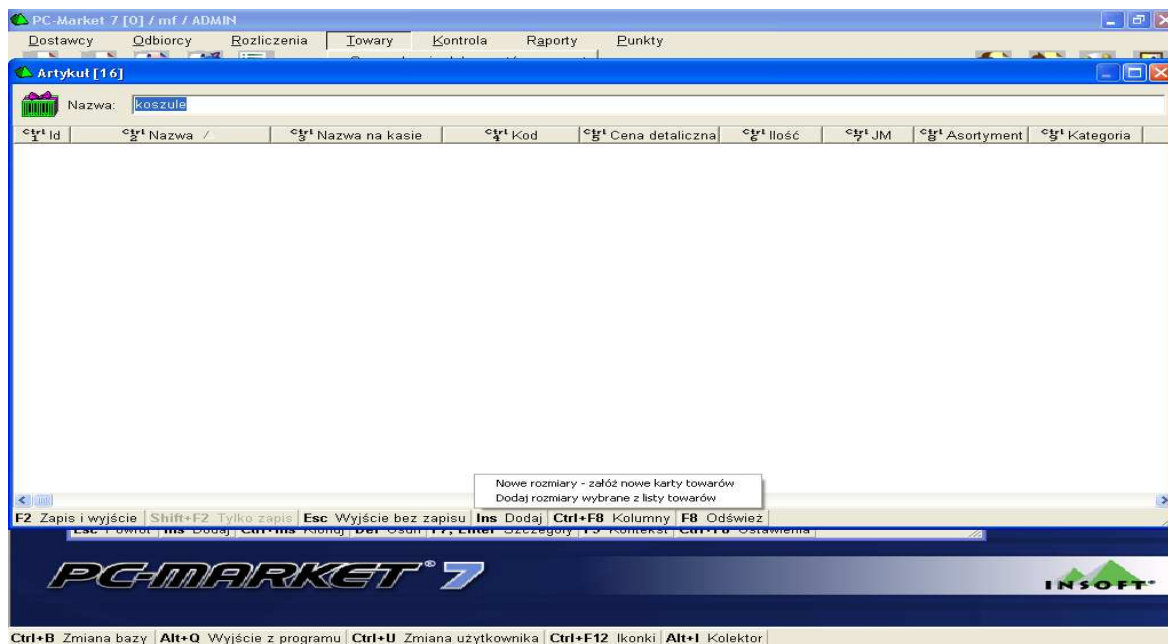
PC-Market 7 [0] / mf / ADMIN

Dostawcy Odbiorcy Rozliczenia Towary Kontrola Raporty Punkty

Artykuł [16]

Nazwa: koszule

| Ctrl 1 Id | Ctrl 2 Nazwa / | Ctrl 3 Nazwa na kasie | Ctrl 4 Kod | Ctrl 5 Cena detaliczna | Ctrl 6 Ilość | Ctrl 7 JM | Ctrl 8 Asortyment | Ctrl 9 Kategoria |
|---|---|---|---|---|---|---|---|---|

Nowe rozmiary - załóż nowe karty towarów
Dodaj rozmiary wybrane z listy towarów

F2 Zapis i wyjście | Shift+F2 Tylko zapis | Esc Wyjście bez zapisu | Ins Dodaj | Ctrl+F8 Kolumny | F8 Odśwież

Esc Powrót | Ins Dodaj | Ctrl+Ins Klonuj | Del Usuń | F7, Enter Szczegóły | F9 Kontekst | Ctrl+F8 Ustawienia

PC-MARKET 7

INSOFT

Ctrl+B Zmiana bazy | Alt+Q Wyjście z programu | Ctrl+U Zmiana użytkownika | Ctrl+F12 Ikonki | Alt+I Kolektor